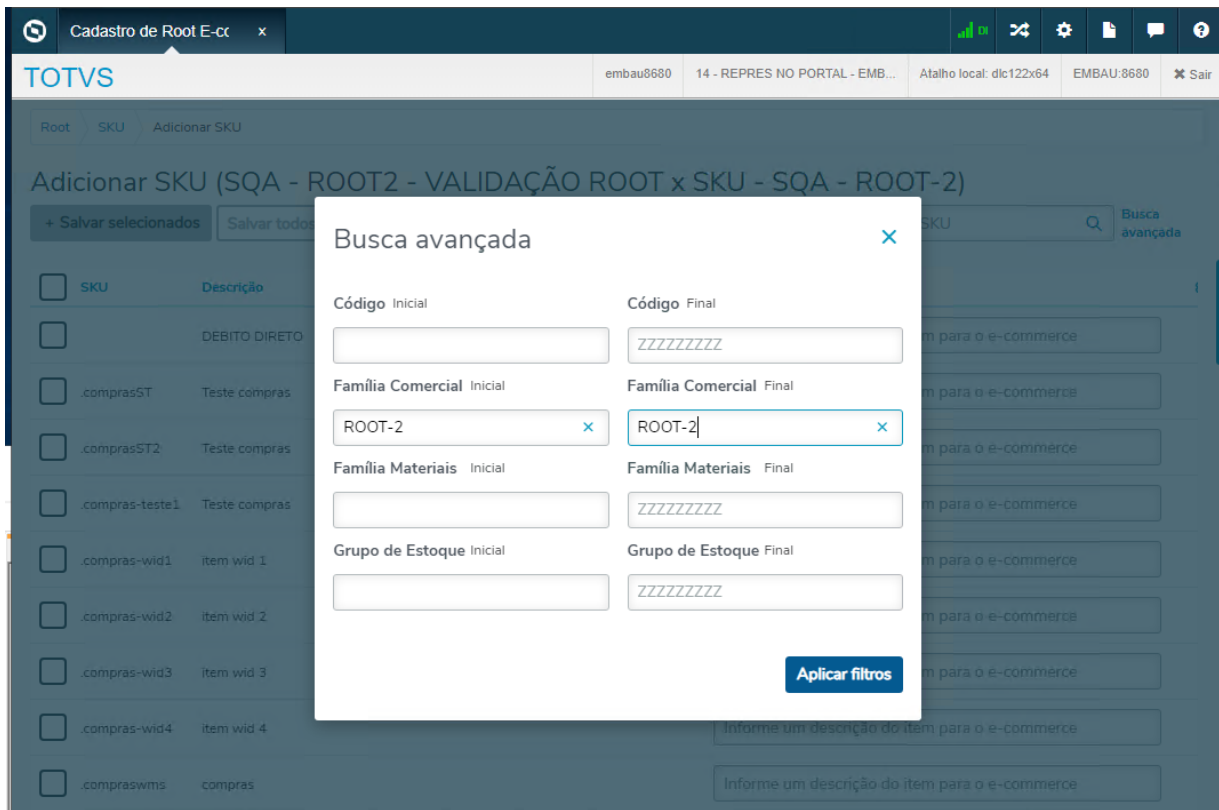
Cadastro de Root E-cc ×

DI

TOTVS

embau8680 | 14 - REPRES NO PORTAL - EMB... | Atalho local: dlc122x64 | EMBAU:8680 | ✖ Sair

Root > SKU > Adicionar SKU

Adicionar SKU (SQA - ROOT2 - VALIDAÇÃO ROOT x SKU - SQA - ROOT-2)

+ Salvar selecionados | Salvar todos

SKU

Busca avançada

| SKU | Descrição |
|---|---|
| | DEBITO DIRETO |
| .comprasST | Teste compras |
| .comprasST2 | Teste compras |
| .compras-teste1 | Teste compras |
| .compras-wid1 | item wid 1 |
| .compras-wid2 | item wid 2 |
| .compras-wid3 | item wid 3 |
| .compras-wid4 | item wid 4 |
| .compraswms | compras |

m para o e-commerce
m para o e-commerce
m para o e-commerce
m para o e-commerce
m para o e-commerce
m para o e-commerce
m para o e-commerce
Informe um descrição do item para o e-commerce
Informe um descrição do item para o e-commerce

Busca avançada ×

Código Inicial

Código Final
ZZZZZZZZZ

Família Comercial Inicial
ROOT-2 ×

Família Comercial Final
ROOT-2 ×

Família Materiais Inicial

Família Materiais Final
ZZZZZZZZZ

Grupo de Estoque Inicial

Grupo de Estoque Final
ZZZZZZZZZ

Aplicar filtros